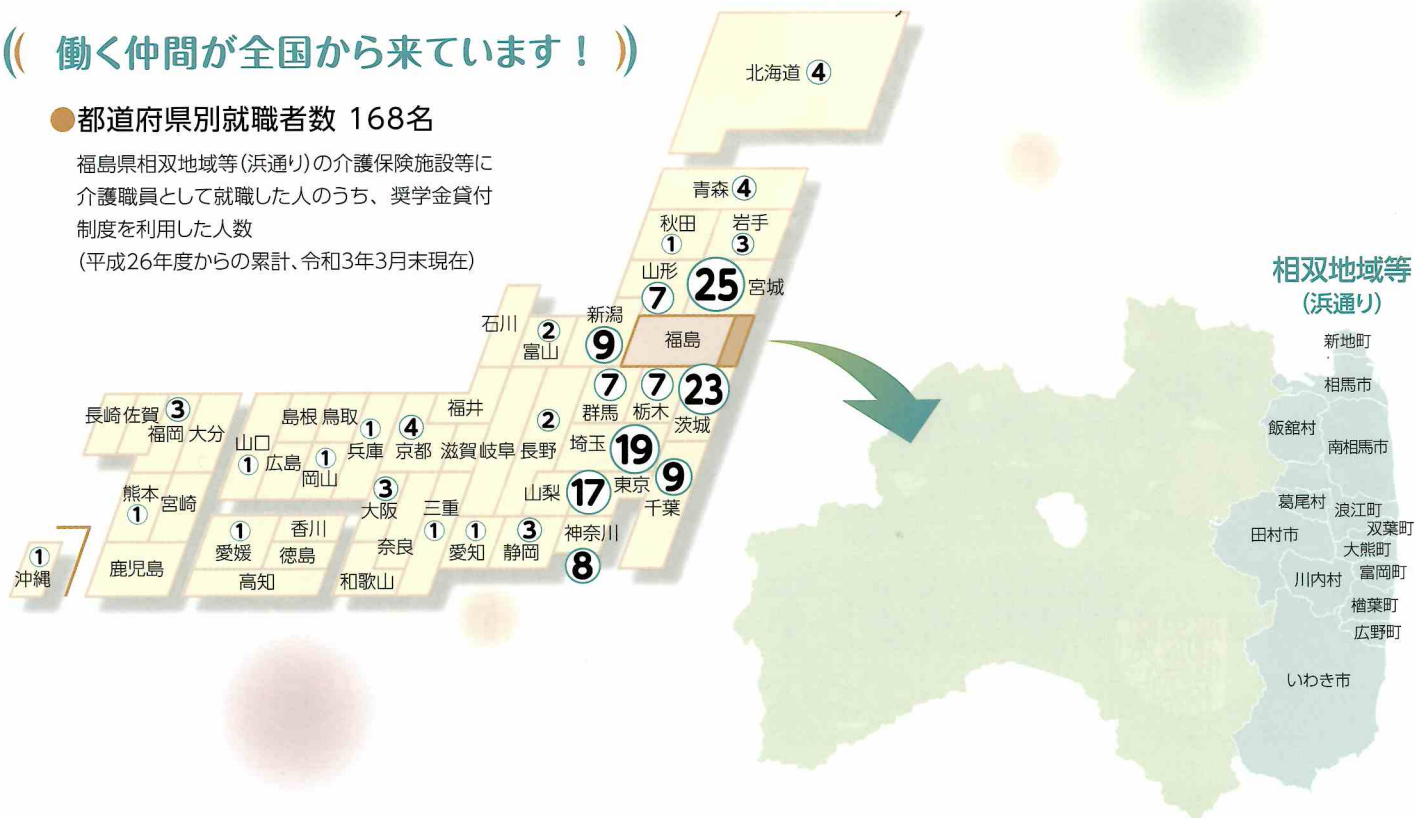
働く仲間が全国から来ています！

●都道府県別就職者数 168名

福島県相双地域等（浜通り）の介護保険施設等に介護職員として就職した人のうち、奨学金貸付制度を利用した人数
（平成26年度からの累計、令和3年3月末現在）

北海道 4
青森 4
秋田 1
岩手 3
山形 7
宮城 25
新潟 9
福島
石川
富山 2
群馬 7
栃木 7
茨城 23
福井
長野 2
埼玉 19
東京 9
千葉
山梨 17
神奈川 8
静岡 3
愛知 1
三重 1
岐阜
滋賀
京都 4
兵庫 1
大阪 3
奈良
和歌山
島根
鳥取
山口
広島 1
岡山 1
香川
愛媛 1
徳島
高知
長崎
佐賀 3
福岡
大分
熊本 1
宮崎
鹿児島
沖縄 1

相双地域等
（浜通り）
新地町
相馬市
飯舘村
南相馬市
葛尾村
浪江町
田村市
双葉町
大熊町
川内村
富岡町
楢葉町
広野町
いわき市